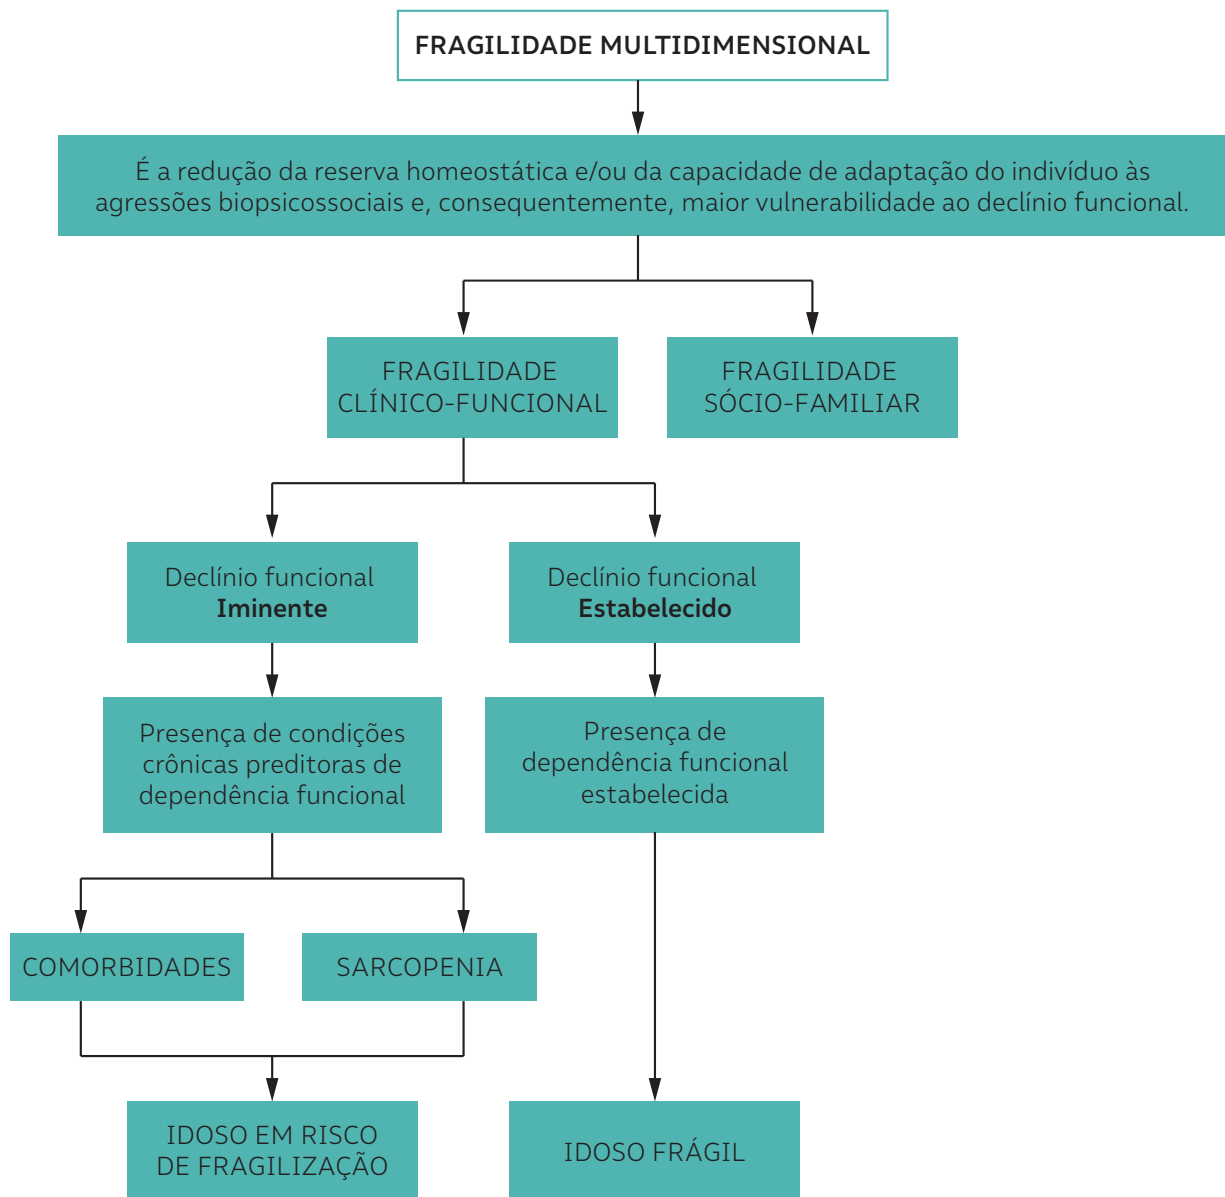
FRAGILIDADE MULTIDIMENSIONAL

É a redução da reserva homeostática e/ou da capacidade de adaptação do indivíduo às agressões biopsicossociais e, consequentemente, maior vulnerabilidade ao declínio funcional.

FRAGILIDADE CLÍNICO-FUNCIONAL

FRAGILIDADE SÓCIO-FAMILIAR

Declínio funcional **Iminente**

Declínio funcional **Estabelecido**

Presença de condições crônicas preditoras de dependência funcional

Presença de dependência funcional estabelecida

COMORBIDADES

SARCOPENIA

IDOSO EM RISCO DE FRAGILIZAÇÃO

IDOSO FRÁGIL